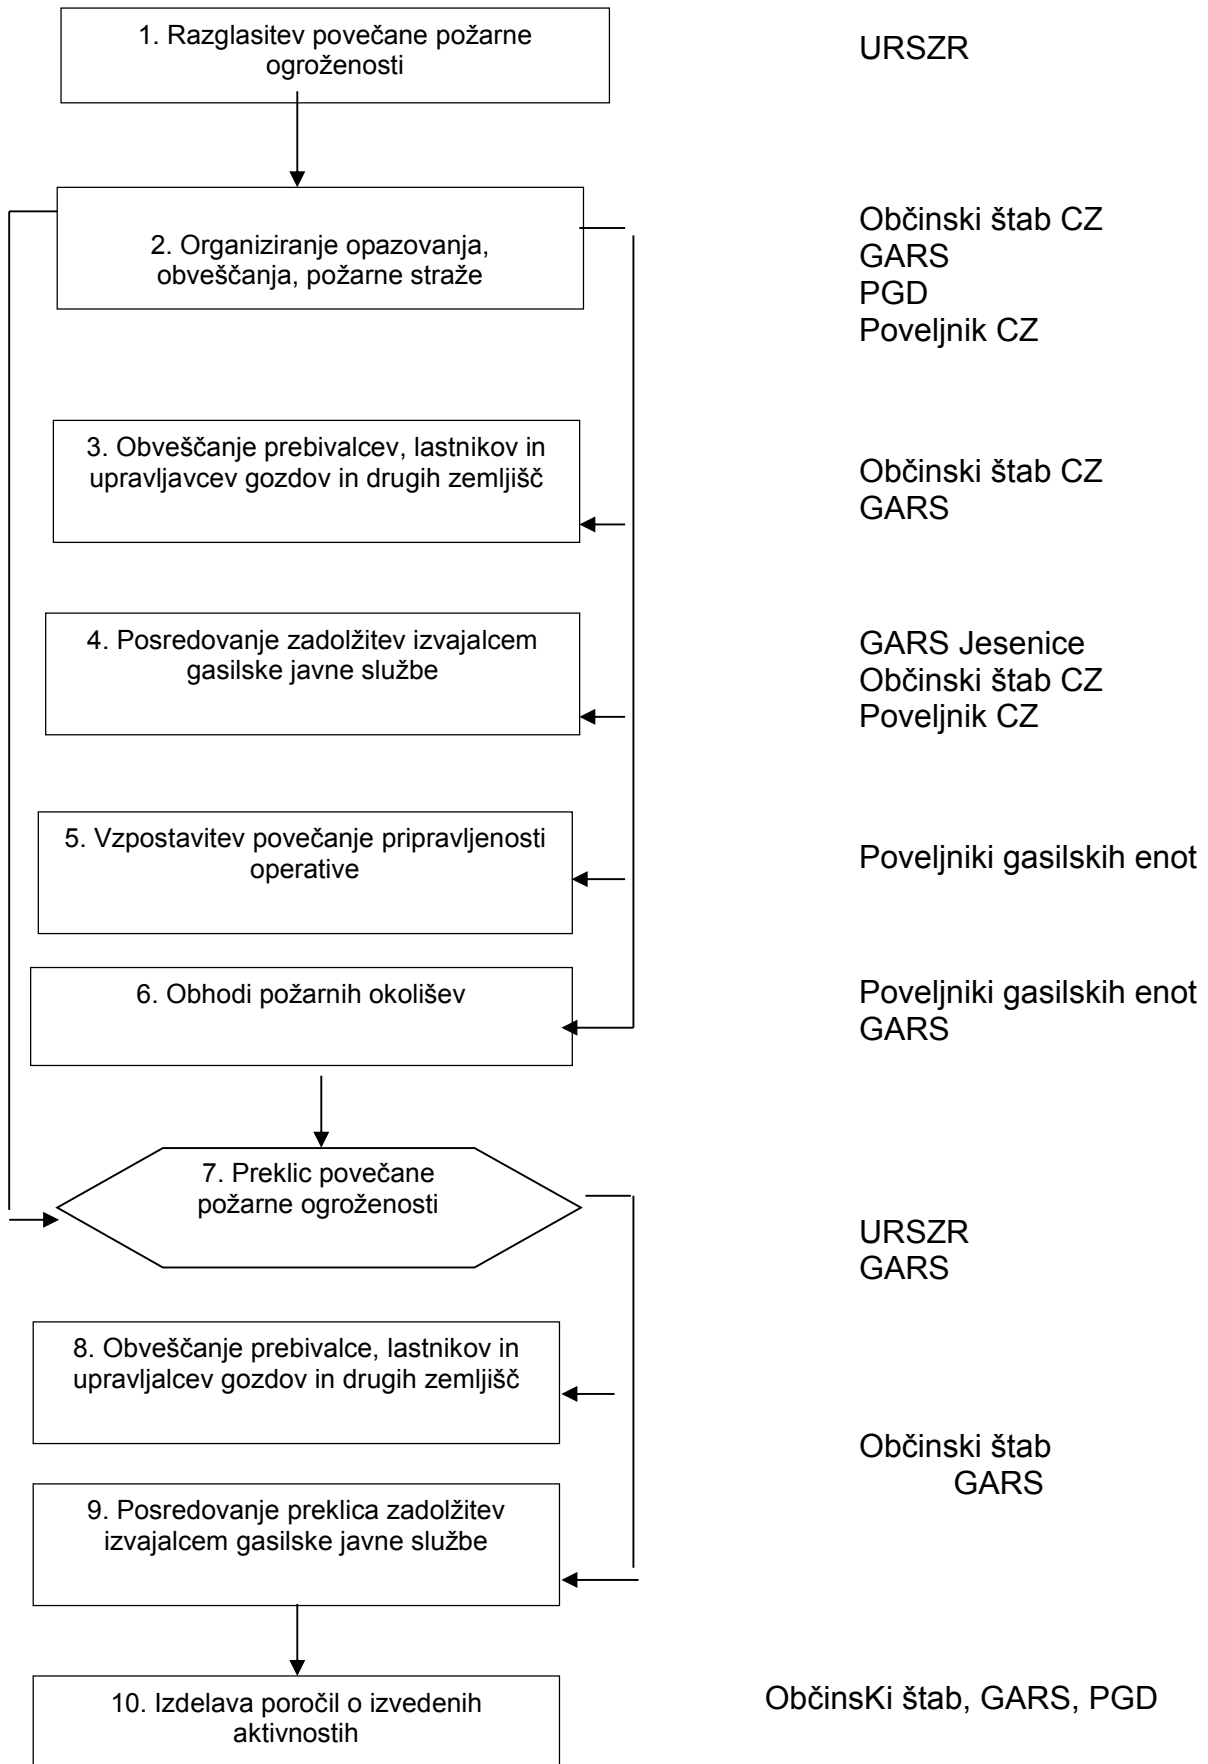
1. Razglasitev povečane požarne ogroženosti

URSZR

2. Organiziranje opazovanja, obveščanja, požarne straže

Občinski štab CZ
GARS
PGD
Poveljnik CZ

3. Obveščanje prebivalcev, lastnikov in upravljavcev gozdov in drugih zemljišč

Občinski štab CZ
GARS

4. Posredovanje zadolžitev izvajalcem gasilske javne službe

GARS Jesenice
Občinski štab CZ
Poveljnik CZ

5. Vzpostavitev povečanje pripravljenosti operative

Poveljniki gasilskih enot

6. Obhodi požarnih okolišev

Poveljniki gasilskih enot
GARS

7. Preklic povečane požarne ogroženosti

URSZR
GARS

8. Obveščanje prebivalce, lastnikov in upravljalcev gozdov in drugih zemljišč

Občinski štab
GARS

9. Posredovanje preklica zadolžitev izvajalcem gasilske javne službe

10. Izdelava poročil o izvedenih aktivnostih

ObčinsKi štab, GARS, PGD